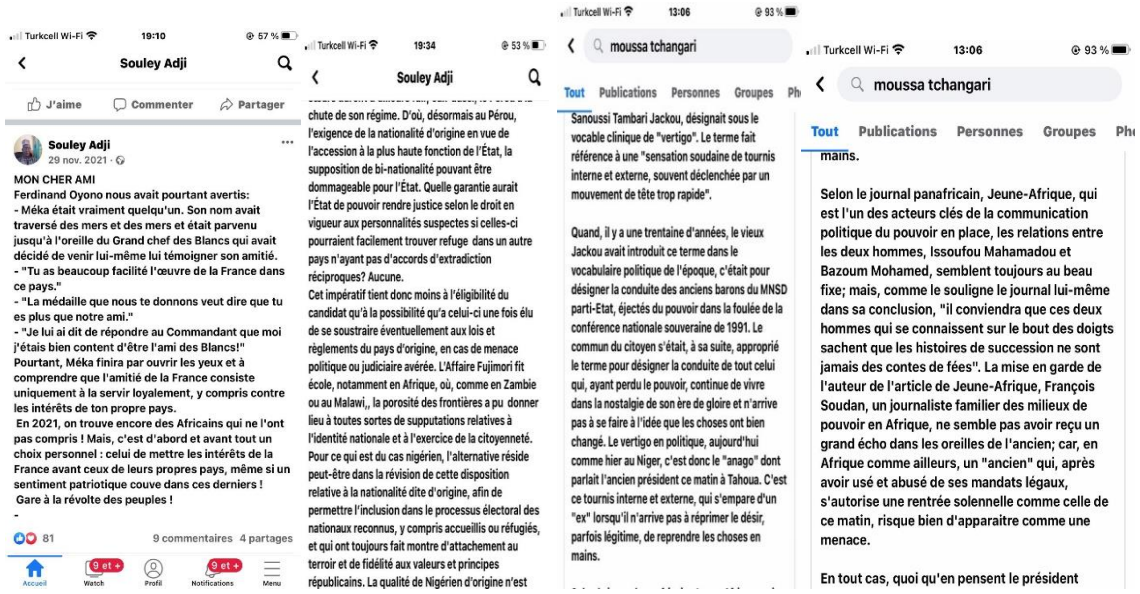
Turkcell Wi-Fi 19:10 57 %

Souley Adji

J'aime Commenter Partager

Souley Adji
29 nov. 2021 ·

MON CHER AMI
Ferdinand Oyono nous avait pourtant avertis:
- Méka était vraiment quelqu'un. Son nom avait traversé des mers et des mers et était parvenu jusqu'à l'oreille du Grand chef des Blancs qui avait décidé de venir lui-même lui témoigner son amitié.
- "Tu as beaucoup facilité l'œuvre de la France dans ce pays."
- "La médaille que nous te donnons veut dire que tu es plus que notre ami."
- "Je lui ai dit de répondre au Commandant que moi j'étais bien content d'être l'ami des Blancs!"
Pourtant, Méka finira par ouvrir les yeux et à comprendre que l'amitié de la France consiste uniquement à la servir loyalement, y compris contre les intérêts de ton propre pays.
En 2021, on trouve encore des Africains qui ne l'ont pas compris ! Mais, c'est d'abord et avant tout un choix personnel : celui de mettre les intérêts de la France avant ceux de leurs propres pays, même si un sentiment patriotique couve dans ces derniers !
Gare à la révolte des peuples !
-

81 9 commentaires 4 partages

Accueil 9 et + Watch Profil 9 et + Notifications Menu

Turkcell Wi-Fi 19:34 53 %

Souley Adji

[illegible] chute de son régime. D'où, désormais au Pérou, l'exigence de la nationalité d'origine en vue de l'accession à la plus haute fonction de l'État, la supposition de bi-nationalité pouvant être dommageable pour l'État. Quelle garantie aurait l'État de pouvoir rendre justice selon le droit en vigueur aux personnalités suspectes si celles-ci pourraient facilement trouver refuge dans un autre pays n'ayant pas d'accords d'extradiction réciproques? Aucune.
Cet impératif tient donc moins à l'éligibilité du candidat qu'à la possibilité qu'a celui-ci une fois élu de se soustraire éventuellement aux lois et règlements du pays d'origine, en cas de menace politique ou judiciaire avérée. L'Affaire Fujimori fit école, notamment en Afrique, où, comme en Zambie ou au Malawi,, la porosité des frontières a pu donner lieu à toutes sortes de supputations relatives à l'identité nationale et à l'exercice de la citoyenneté. Pour ce qui est du cas nigérien, l'alternative réside peut-être dans la révision de cette disposition relative à la nationalité dite d'origine, afin de permettre l'inclusion dans le processus électoral des nationaux reconnus, y compris accueillis ou réfugiés, et qui ont toujours fait montre d'attachement au terroir et de fidélité aux valeurs et principes républicains. La qualité de Nigérien d'origine n'est

Turkcell Wi-Fi 13:06 93 %
moussa tchangari
Tout Publications Personnes Groupes Ph

Sanoussi Tambari Jackou, désignait sous le vocable clinique de "vertigo". Le terme fait référence à une "sensation soudaine de tournis interne et externe, souvent déclenchée par un mouvement de tête trop rapide".

Quand, il y a une trentaine d'années, le vieux Jackou avait introduit ce terme dans le vocabulaire politique de l'époque, c'était pour désigner la conduite des anciens barons du MNSD parti-Etat, éjectés du pouvoir dans la foulée de la conférence nationale souveraine de 1991. Le commun du citoyen s'était, à sa suite, approprié le terme pour désigner la conduite de tout celui qui, ayant perdu le pouvoir, continue de vivre dans la nostalgie de son ère de gloire et n'arrive pas à se faire à l'idée que les choses ont bien changé. Le vertigo en politique, aujourd'hui comme hier au Niger, c'est donc le "anago" dont parlait l'ancien président ce matin à Tahoua. C'est ce tournis interne et externe, qui s'empare d'un "ex" lorsqu'il n'arrive pas à réprimer le désir, parfois légitime, de reprendre les choses en mains.

Turkcell Wi-Fi 13:06 93 %
moussa tchangari
Tout Publications Personnes Groupes Ph

mains.

Selon le journal panafricain, Jeune-Afrique, qui est l'un des acteurs clés de la communication politique du pouvoir en place, les relations entre les deux hommes, Issoufou Mahamadou et Bazoum Mohamed, semblent toujours au beau fixe; mais, comme le souligne le journal lui-même dans sa conclusion, "il conviendra que ces deux hommes qui se connaissent sur le bout des doigts sachent que les histoires de succession ne sont jamais des contes de fées". La mise en garde de l'auteur de l'article de Jeune-Afrique, François Soudan, un journaliste familier des milieux de pouvoir en Afrique, ne semble pas avoir reçu un grand écho dans les oreilles de l'ancien; car, en Afrique comme ailleurs, un "ancien" qui, après avoir usé et abusé de ses mandats légaux, s'autorise une rentrée solennelle comme celle de ce matin, risque bien d'apparaitre comme une menace.

En tout cas, quoi qu'en pensent le président